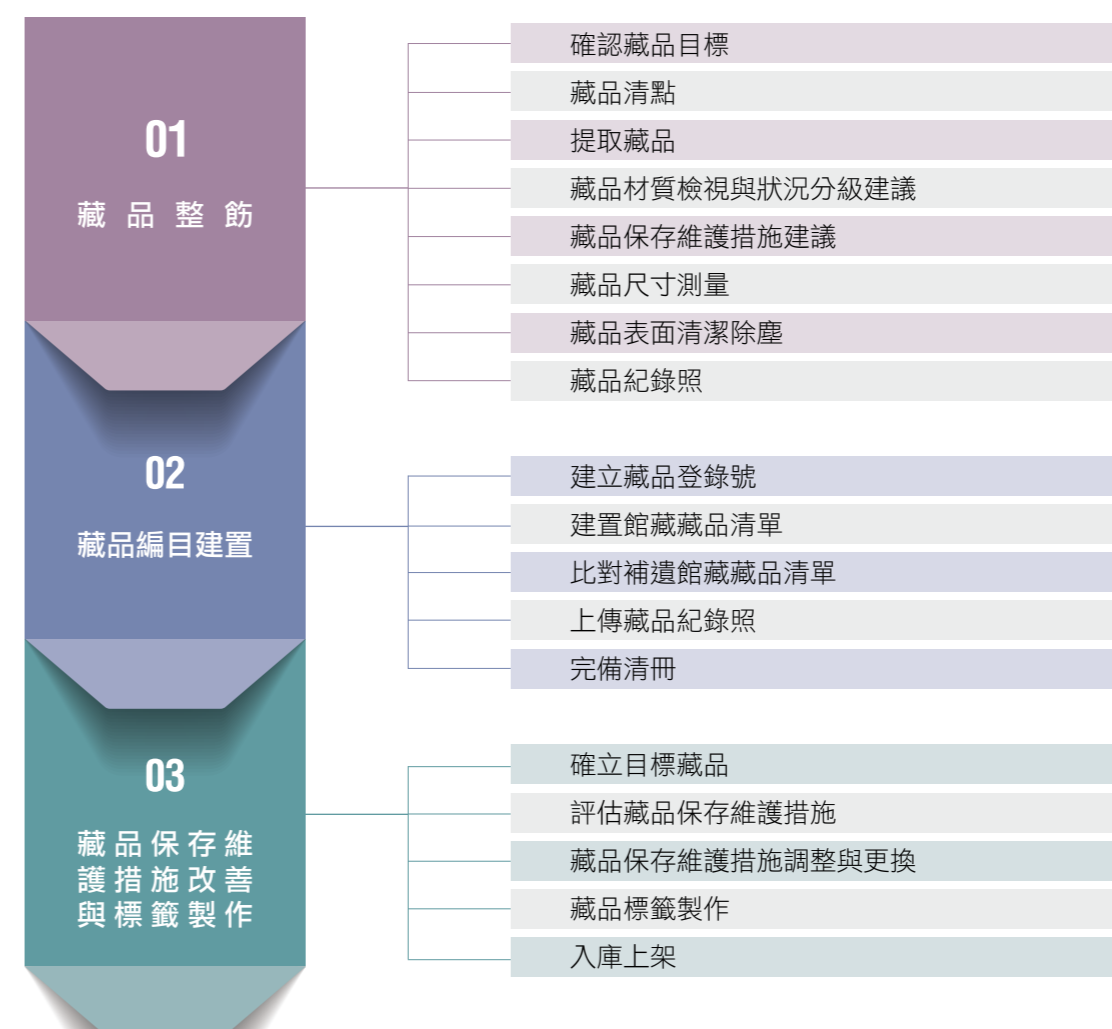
01
藏品整飭

確認藏品目標
藏品清點
提取藏品
藏品材質檢視與狀況分級建議
藏品保存維護措施建議
藏品尺寸測量
藏品表面清潔除塵
藏品紀錄照

02
藏品編目建置

建立藏品登錄號
建置館藏藏品清單
比對補遺館藏藏品清單
上傳藏品紀錄照
完備清冊

03
藏品保存維護措施改善與標籤製作

確立目標藏品
評估藏品保存維護措施
藏品保存維護措施調整與更換
藏品標籤製作
入庫上架